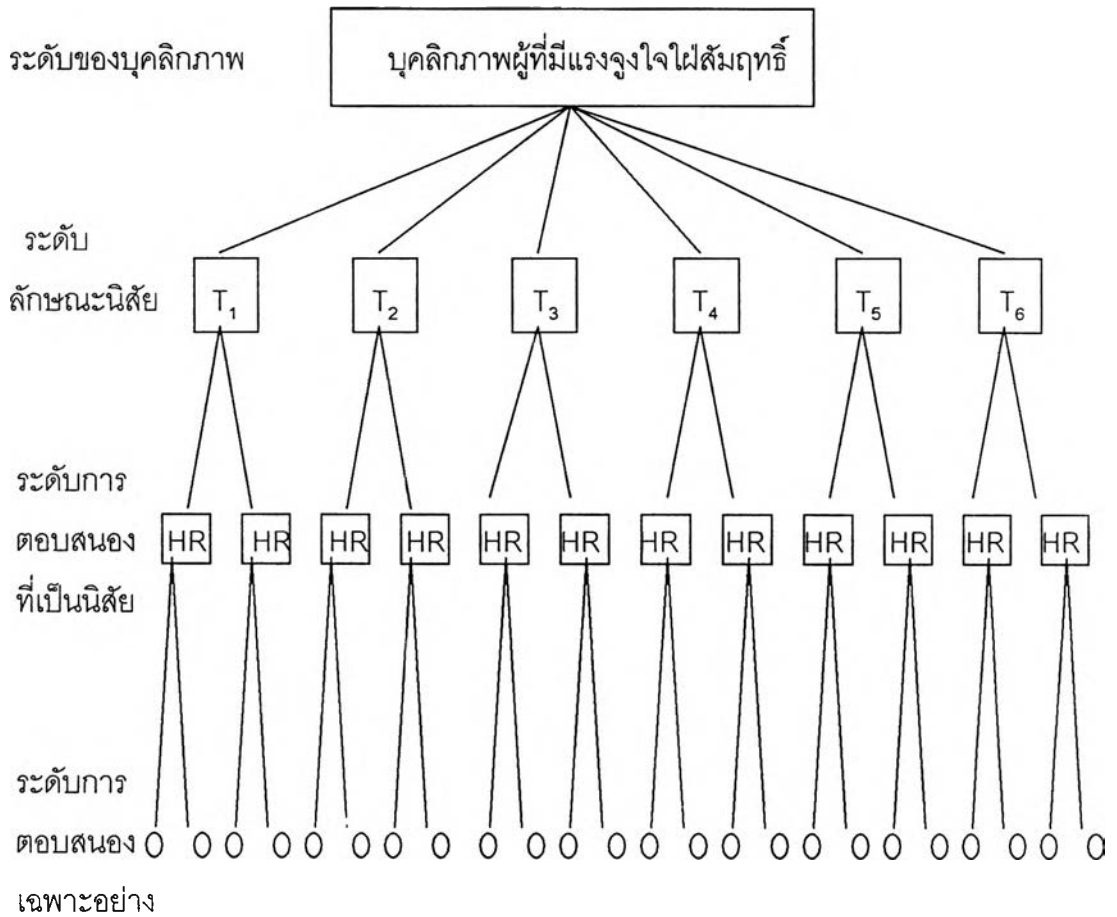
ระดับของบุคลิกภาพ

บุคลิกภาพผู้ที่มีแรงจูงใจใฝ่สัมฤทธิ์

ระดับลักษณะนิสัย

$T_1$ $T_2$ $T_3$ $T_4$ $T_5$ $T_6$

ระดับการตอบสนองที่เป็นนิสัย

HR HR HR HR HR HR HR HR HR HR HR HR

ระดับการตอบสนองเฉพาะอย่าง

O O O O O O O O O O O O O O O O O O O O O O O O